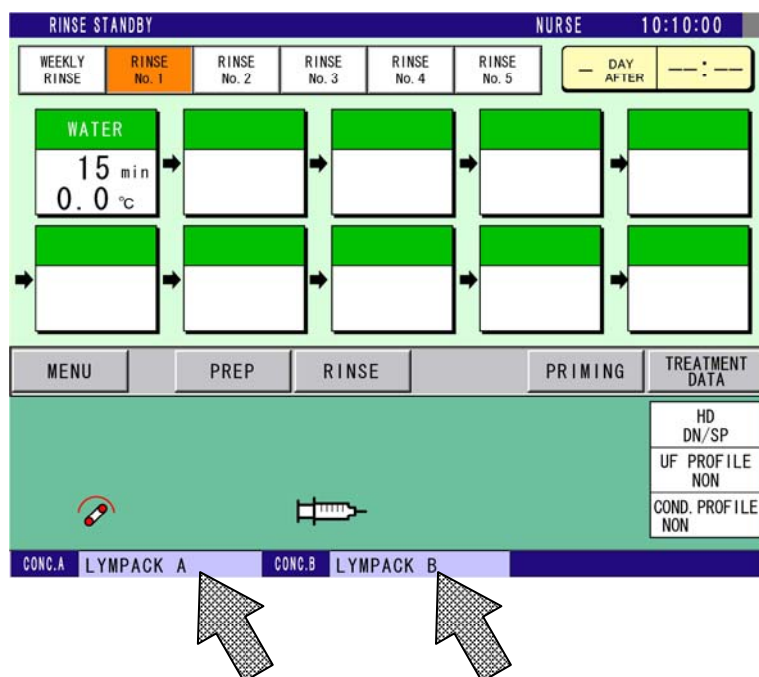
RINSE STANDBY NURSE 10:10:00

WEEKLY RINSE
RINSE No. 1
RINSE No. 2
RINSE No. 3
RINSE No. 4
RINSE No. 5

— DAY AFTER
--:--

WATER
15 min
0. 0 ℃

MENU
PREP
RINSE
PRIMING
TREATMENT DATA

HD DN/SP
UF PROFILE NON
COND. PROFILE NON

CONC.A LYMPACK A
CONC.B LYMPACK B